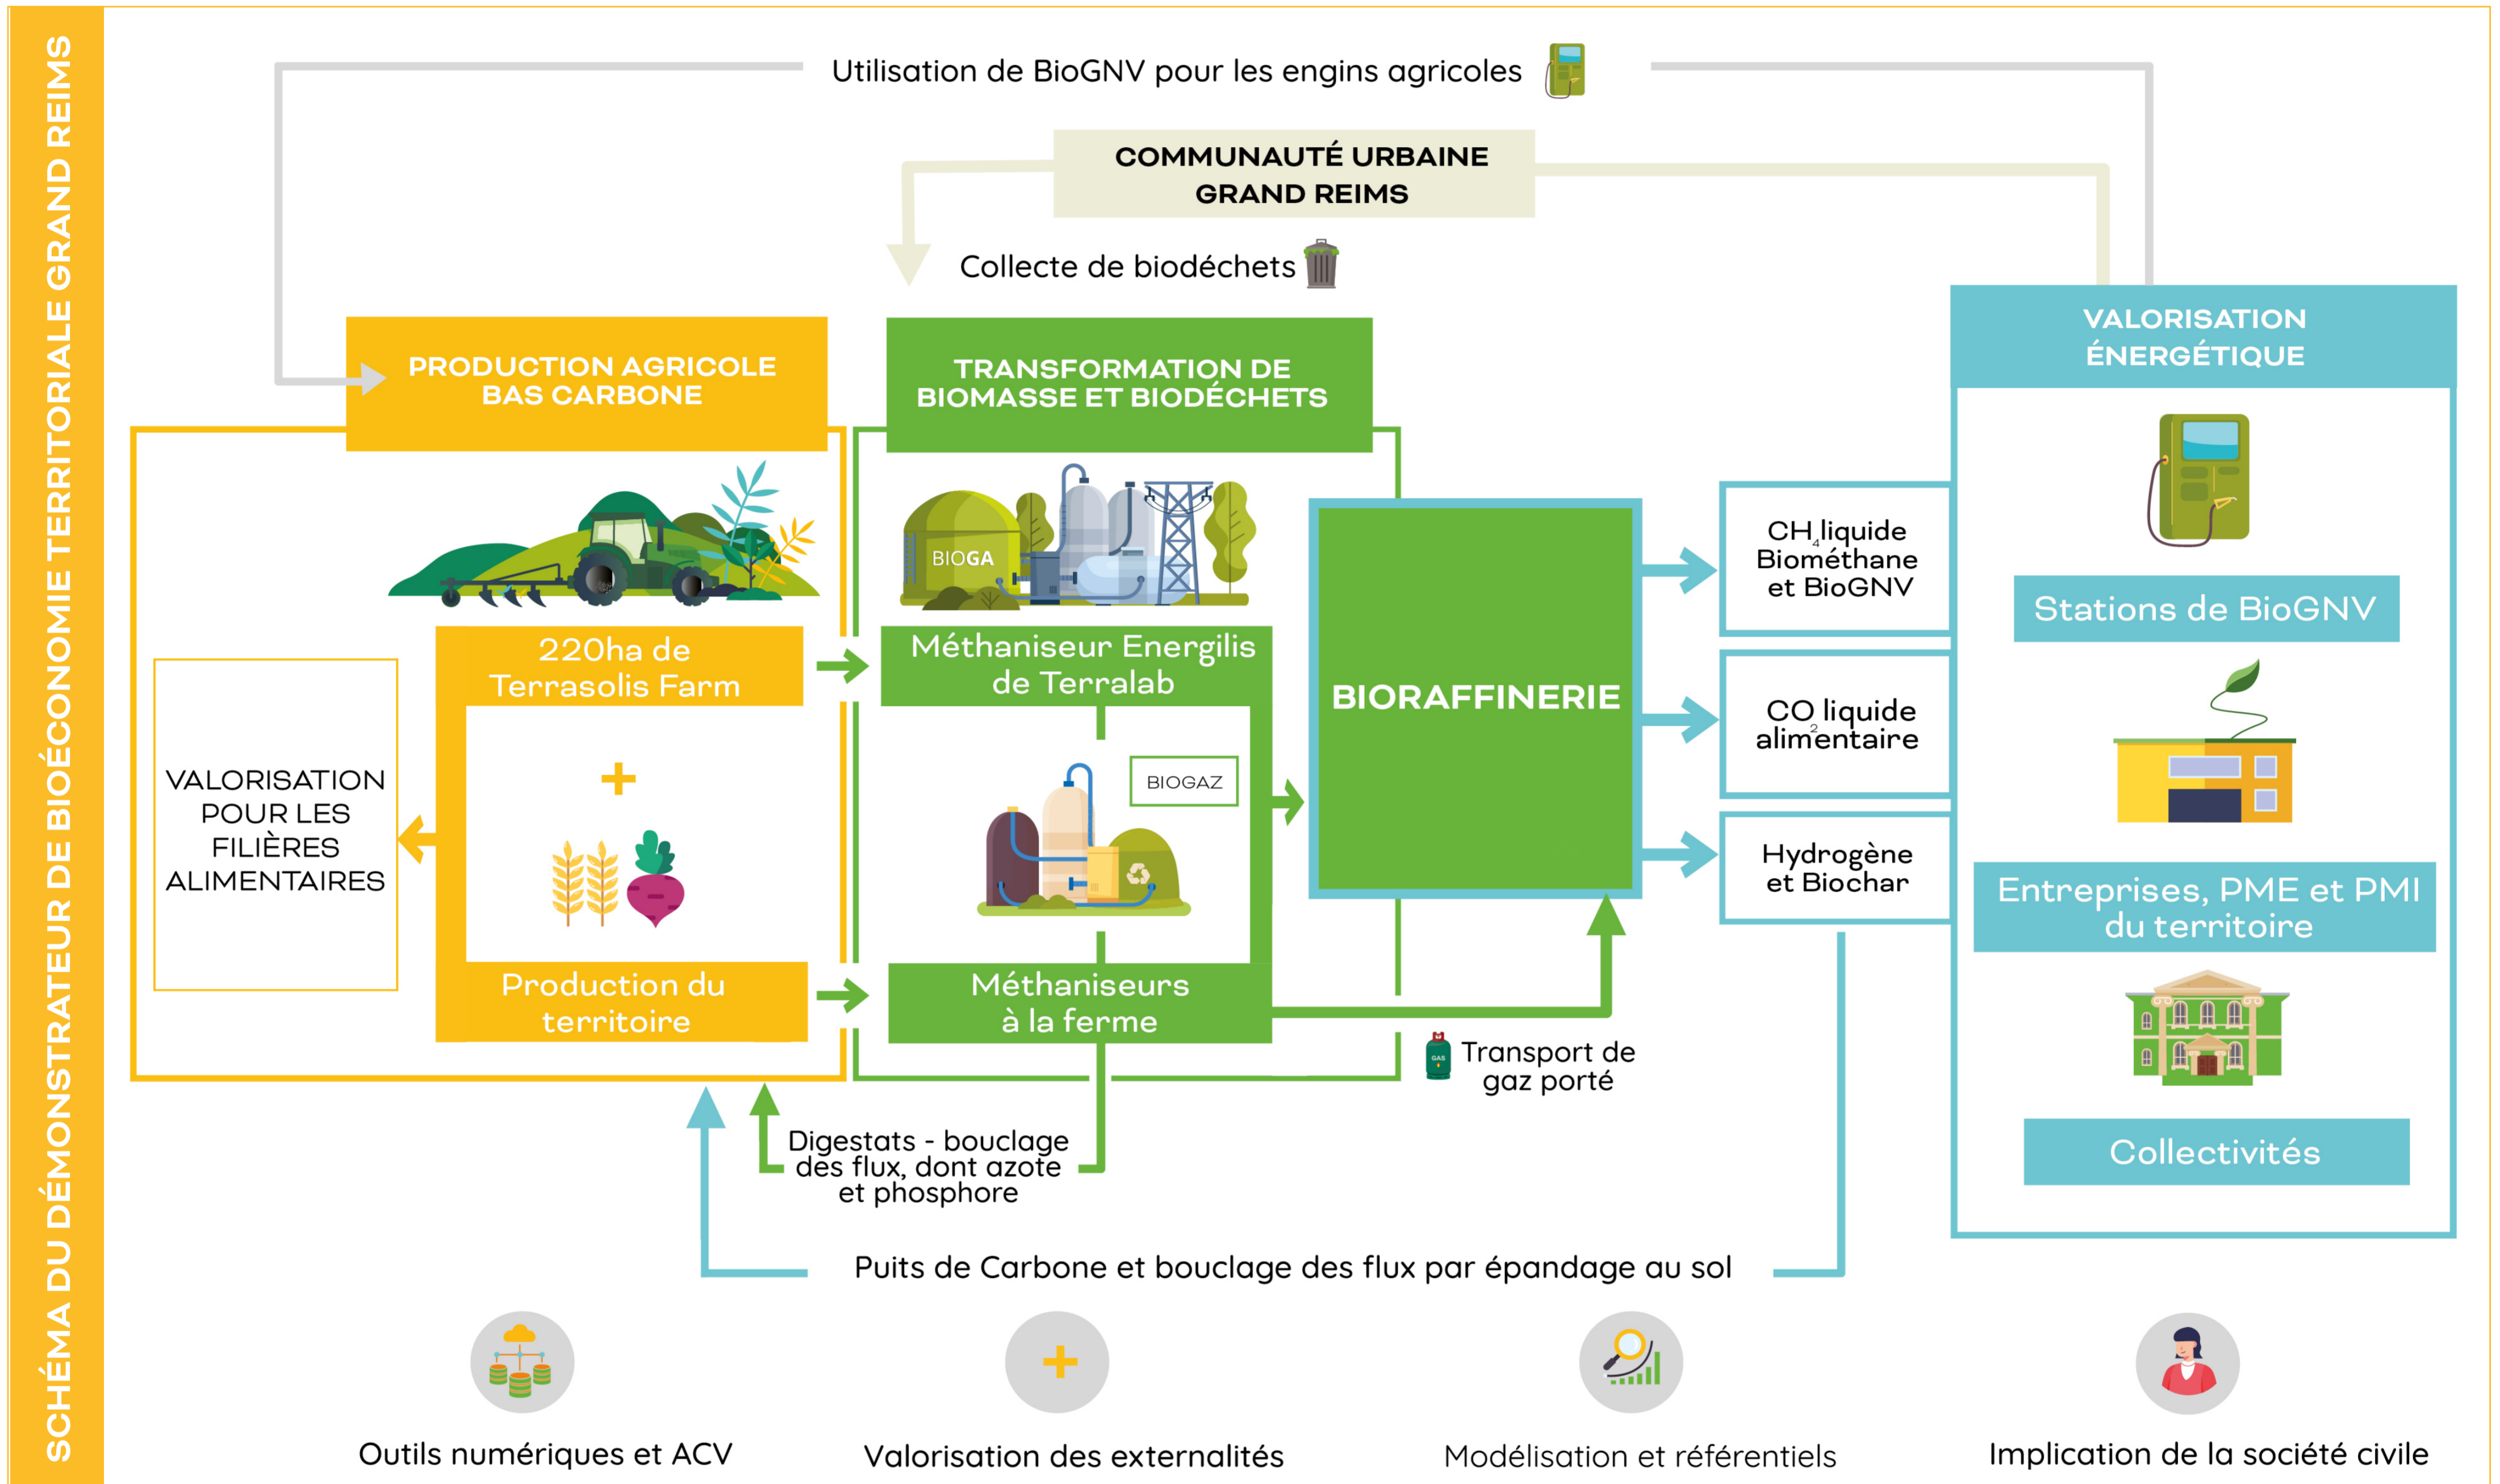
SCHÉMA DU DÉMONSTRATEUR DE BIOÉCONOMIE TERRITORIALE GRAND REIMS

Utilisation de BioGNV pour les engins agricoles

COMMUNAUTÉ URBAINE GRAND REIMS

Collecte de biodéchets

PRODUCTION AGRICOLE BAS CARBONE

TRANSFORMATION DE BIOMASSE ET BIODÉCHETS

VALORISATION ÉNERGÉTIQUE

BIOGA

220ha de Terrasolis Farm

Méthaniseur Energilis de Terralab

VALORISATION POUR LES FILIÈRES ALIMENTAIRES

+

BIOGAZ

Production du territoire

Méthaniseurs à la ferme

BIORAFFINERIE

$CH_4$ liquide Biométhane et BioGNV

$CO_2$ liquide alimentaire

Hydrogène et Biochar

Stations de BioGNV

Entreprises, PME et PMI du territoire

Collectivités

Transport de gaz porté

Digestats - bouclage des flux, dont azote et phosphore

Puits de Carbone et bouclage des flux par épandage au sol

Outils numériques et ACV

Valorisation des externalités

Modélisation et référentiels

Implication de la société civile